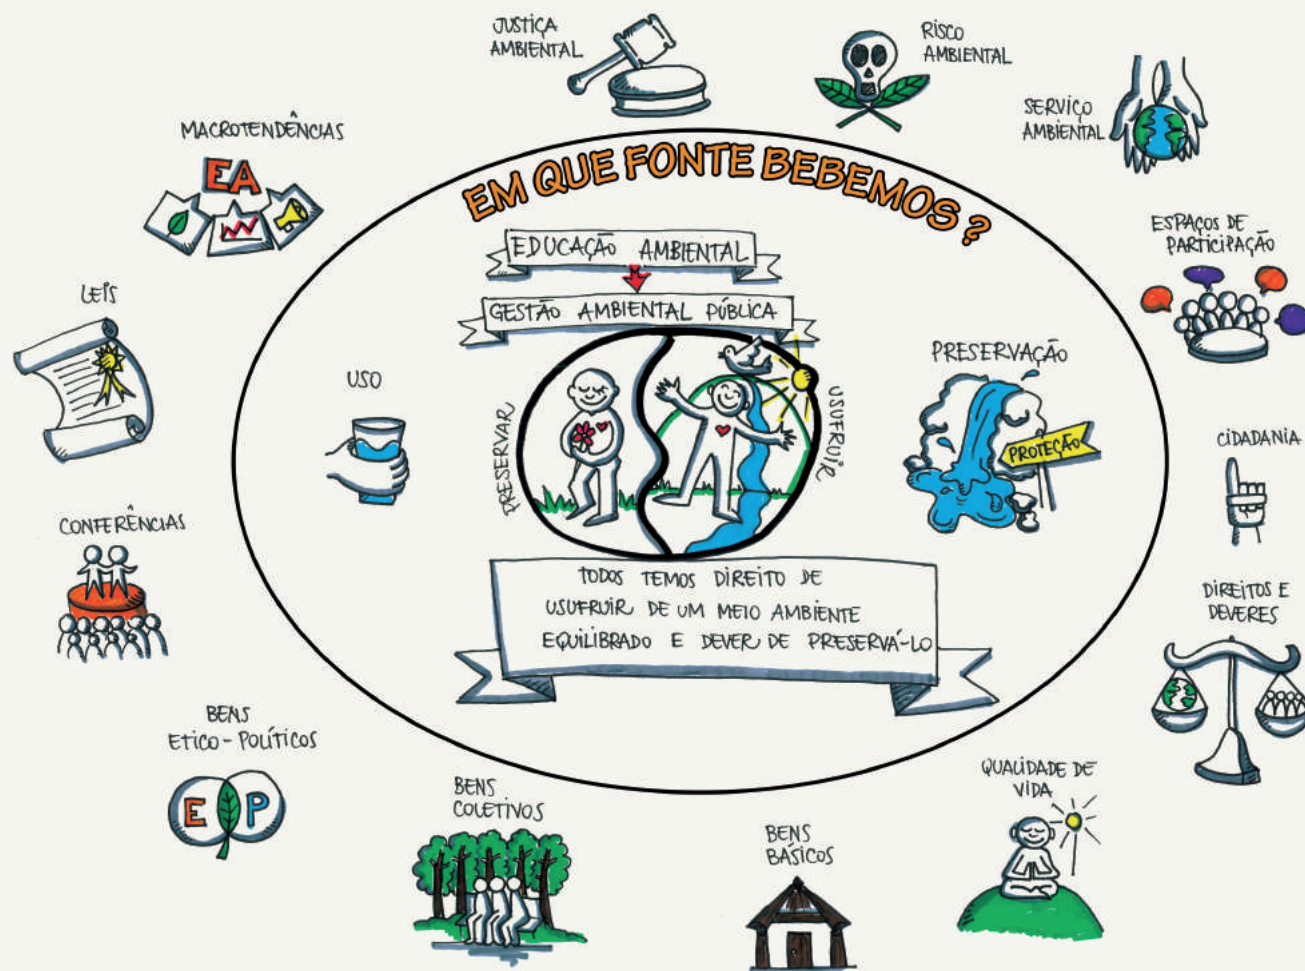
JUSTIÇA AMBIENTAL

RISCO AMBIENTAL

SERVIÇO AMBIENTAL

MACROTENDÊNCIAS

EA

EM QUE FONTE BEBEMOS ?

EDUCAÇÃO AMBIENTAL

GESTÃO AMBIENTAL PÚBLICA

ESPAÇOS DE PARTICIPAÇÃO

LEIS

USO

PRESERVAR

USUFRUIR

PRESERVAÇÃO

PROTEÇÃO

CIDADANIA

CONFERÊNCIAS

TODOS TEMOS DIREITO DE USUFRUIR DE UM MEIO AMBIENTE EQUILIBRADO E DEVER DE PRESERVÁ-LO

DIREITOS E DEVERES

BENS ÉTICO-POLÍTICOS

E P

BENS COLETIVOS

BENS BÁSICOS

QUALIDADE DE VIDA